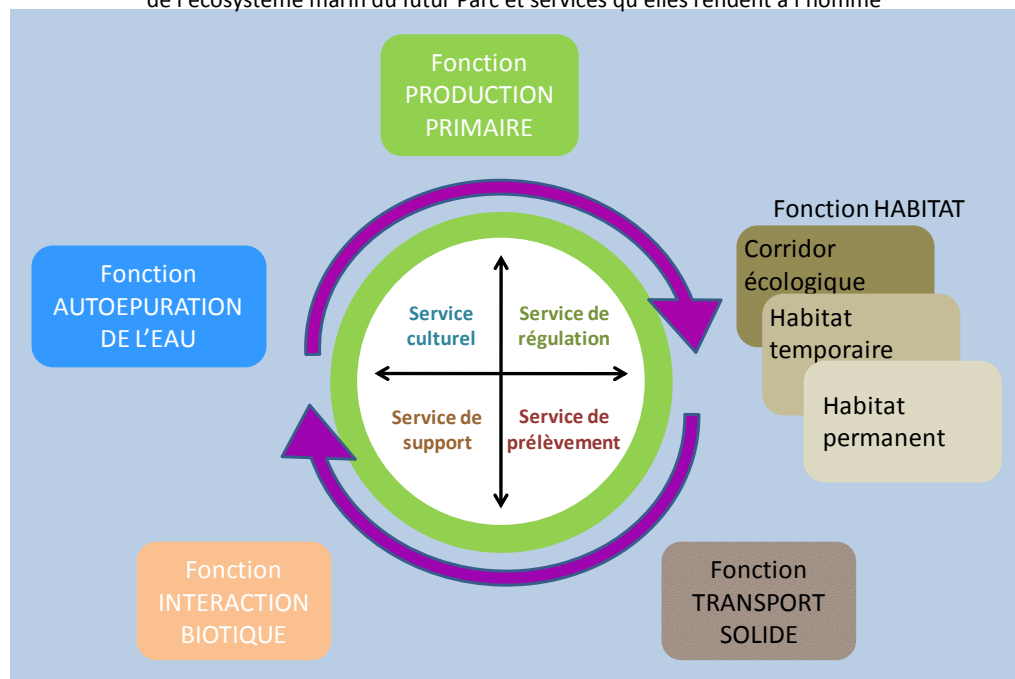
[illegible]

Fonction PRODUCTION PRIMAIRE

Fonction HABITAT

Corridor écologique

Habitat temporaire

Habitat permanent

Fonction AUTOEPURATION DE L'EAU

Service culturel

Service de régulation

Service de support

Service de prélèvement

Fonction INTERACTION BIOTIQUE

Fonction TRANSPORT SOLIDE